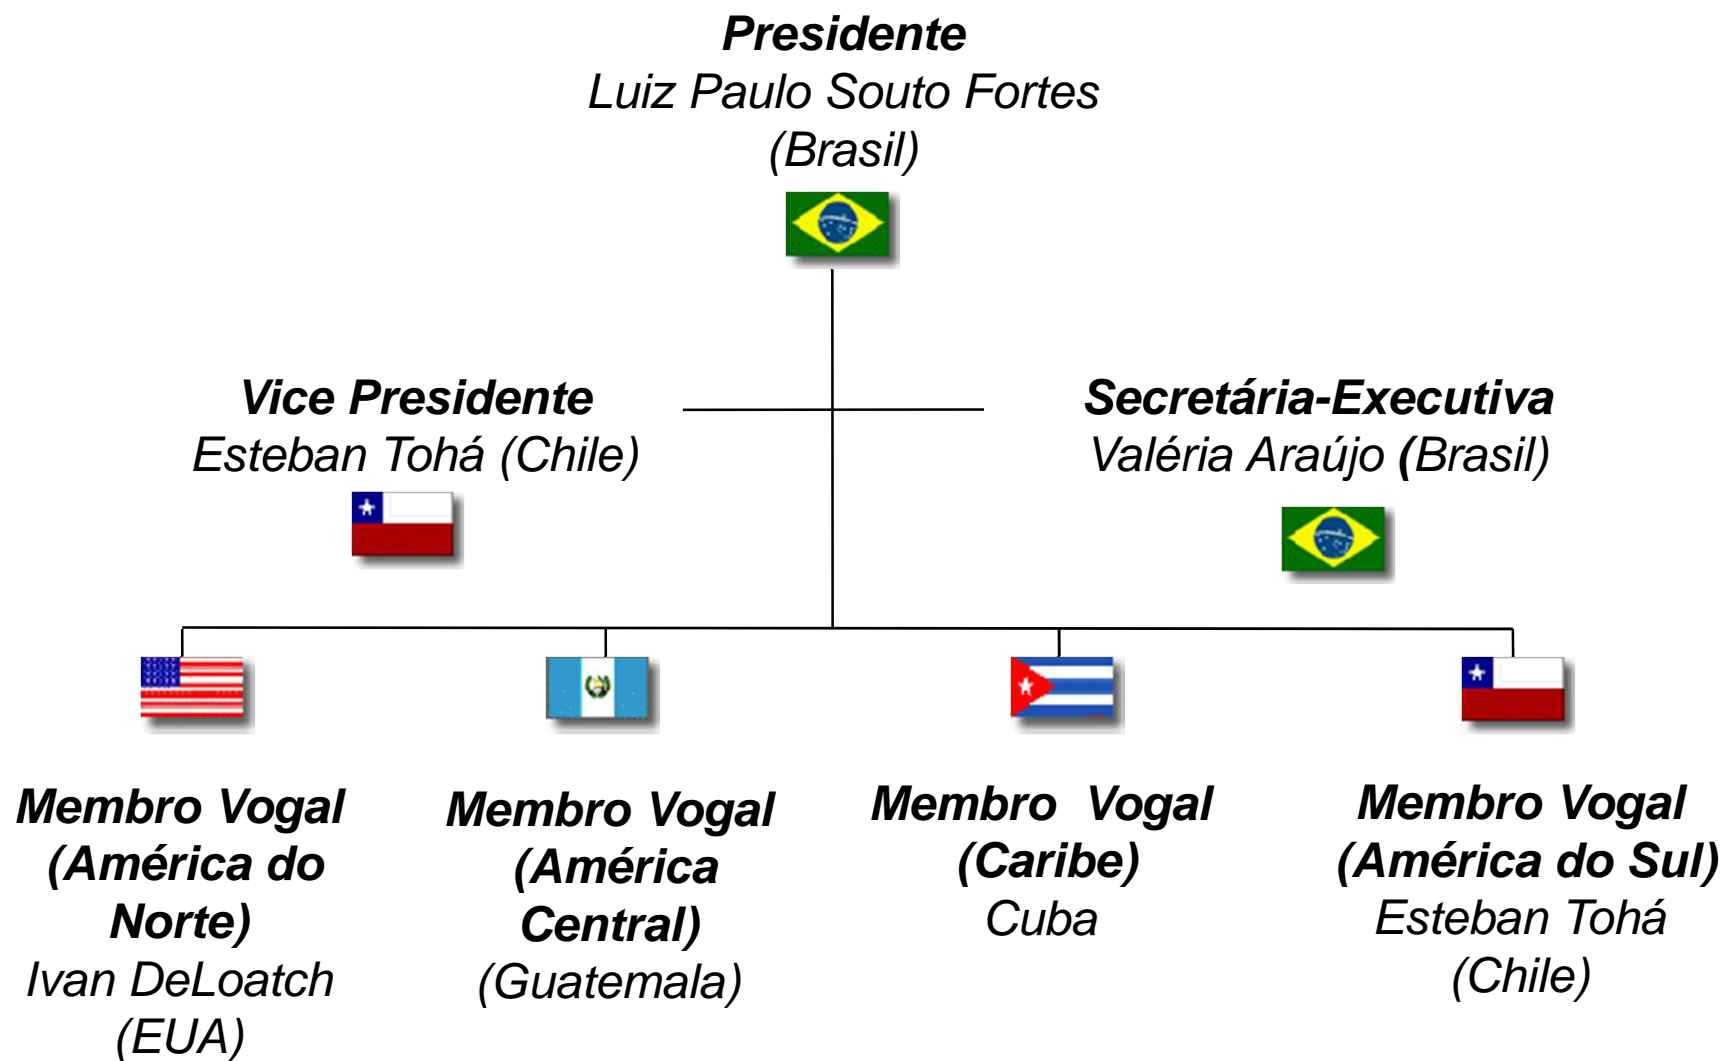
Presidente
Luiz Paulo Souto Fortes
(Brasil)

Vice Presidente
Esteban Tohá (Chile)

Secretária-Executiva
Valéria Araújo (Brasil)

Membro Vogal
(América do Norte)
Ivan DeLoatch
(EUA)

Membro Vogal
(América Central)
(Guatemala)

Membro Vogal
(Caribe)
Cuba

Membro Vogal
(América do Sul)
Esteban Tohá
(Chile)